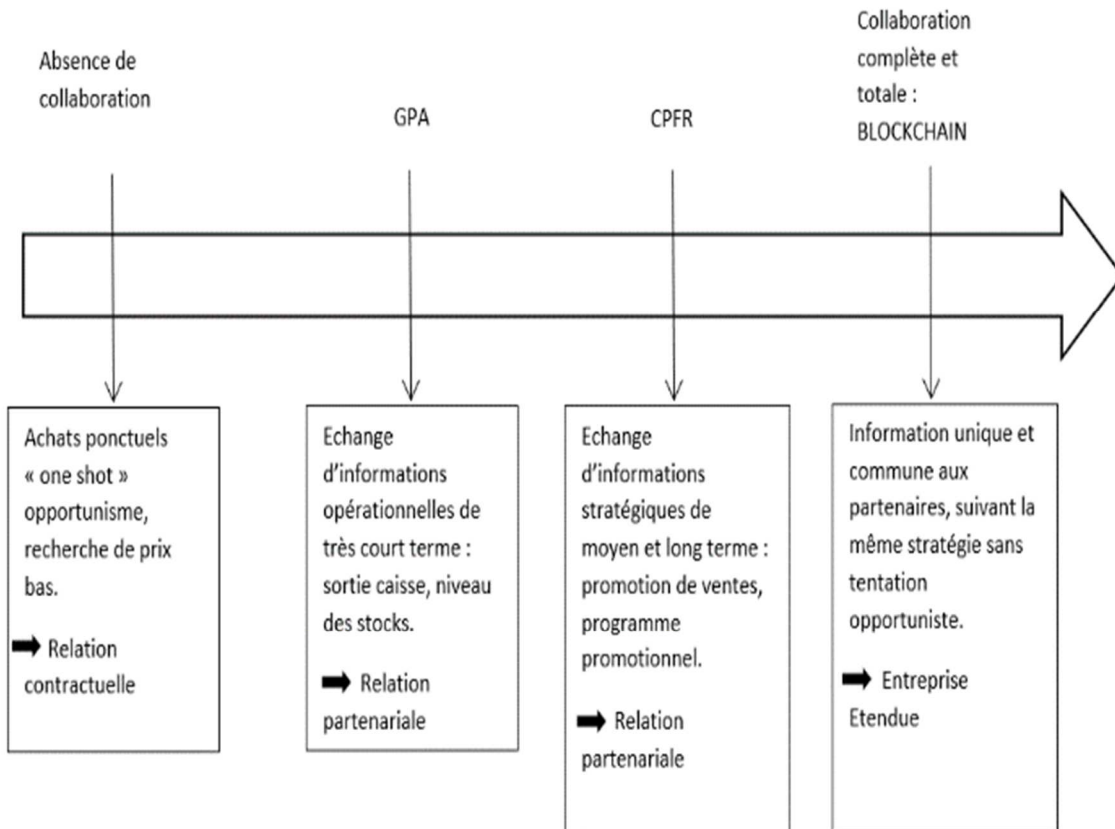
Absence de collaboration

GPA

CPFR

Collaboration complète et totale : BLOCKCHAIN

Achats ponctuels « one shot » opportunisme, recherche de prix bas.

➡ Relation contractuelle

Echange d'informations opérationnelles de très court terme : sortie caisse, niveau des stocks.

➡ Relation partenariale

Echange d'informations stratégiques de moyen et long terme : promotion de ventes, programme promotionnel.

➡ Relation partenariale

Information unique et commune aux partenaires, suivant la même stratégie sans tentation opportuniste.

➡ Entreprise Etendue